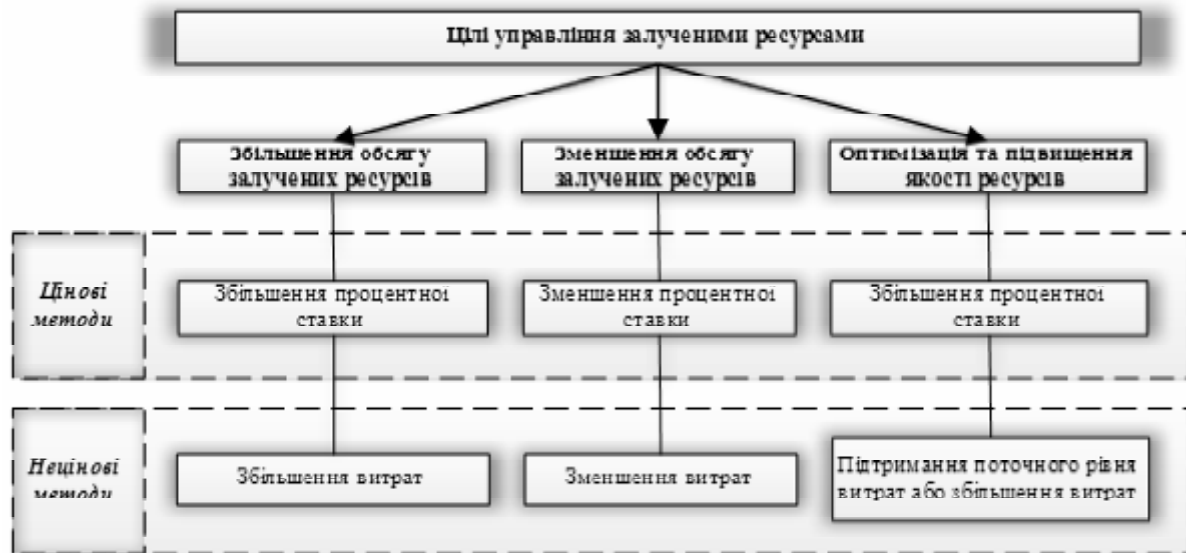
Цілі управління залученими ресурсами

Збільшення обсягу залучених ресурсів

Зменшення обсягу залучених ресурсів

Оптимізація та підвищення якості ресурсів

Цінові методи

Збільшення процентної ставки

Зменшення процентної ставки

Збільшення процентної ставки

Нецінові методи

Збільшення витрат

Зменшення витрат

Підтримання поточного рівня витрат або збільшення витрат